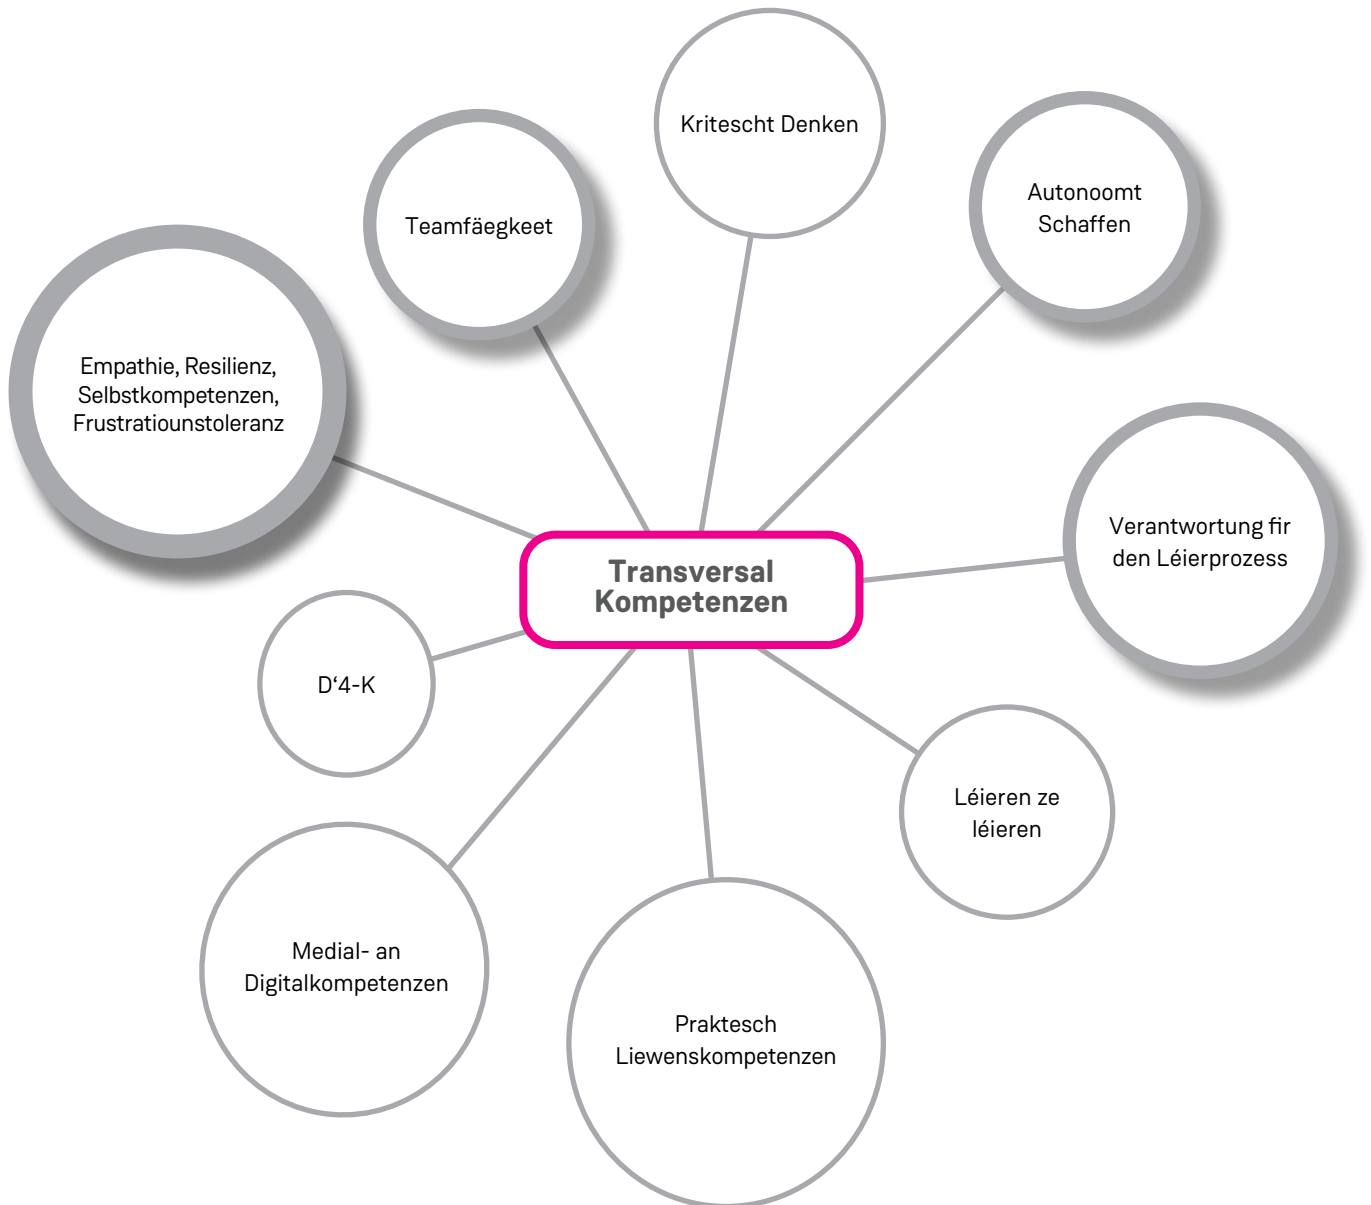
Kritescht Denken

Teamfäegkeet

Autonoomt Schaffen

Empathie, Resilienz, Selbstkompetenzen, Frustratiounstoleranz

Verantwortung fir den Léierprozess

Transversal Kompetenzen

D'4-K

Léieren ze léieren

Medial- an Digitalkompetenzen

Praktesch Liewenskompetenzen